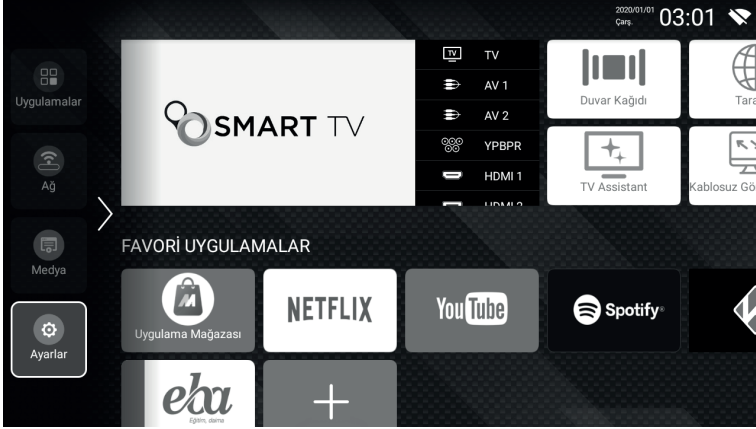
2020/01/01
Çarş.
03:01

Uygulamalar

Ağ

Medya

Ayarlar

SMART TV

TV
TV
AV 1
AV 2
YPBPR
HDMI 1
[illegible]

Duvar Kağıdı
Tara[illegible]
TV Assistant
Kablosuz Gö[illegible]

FAVORİ UYGULAMALAR

Uygulama Mağazası
NETFLIX
YouTube
Spotify

eba
Eğitim, dama
+